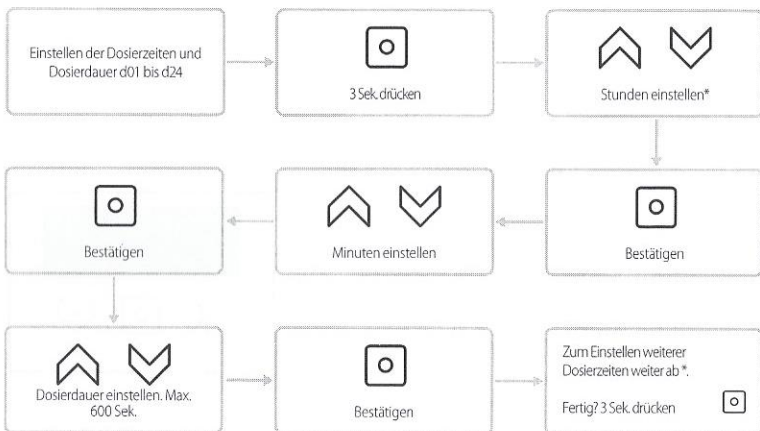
Einstellen der Dosierzeiten und Dosierdauer d01 bis d24

3 Sek. drücken

Stunden einstellen*

Bestätigen

Minuten einstellen

Bestätigen

Dosierdauer einstellen. Max. 600 Sek.

Bestätigen

Zum Einstellen weiterer Dosierzeiten weiter ab *.

Fertig? 3 Sek. drücken